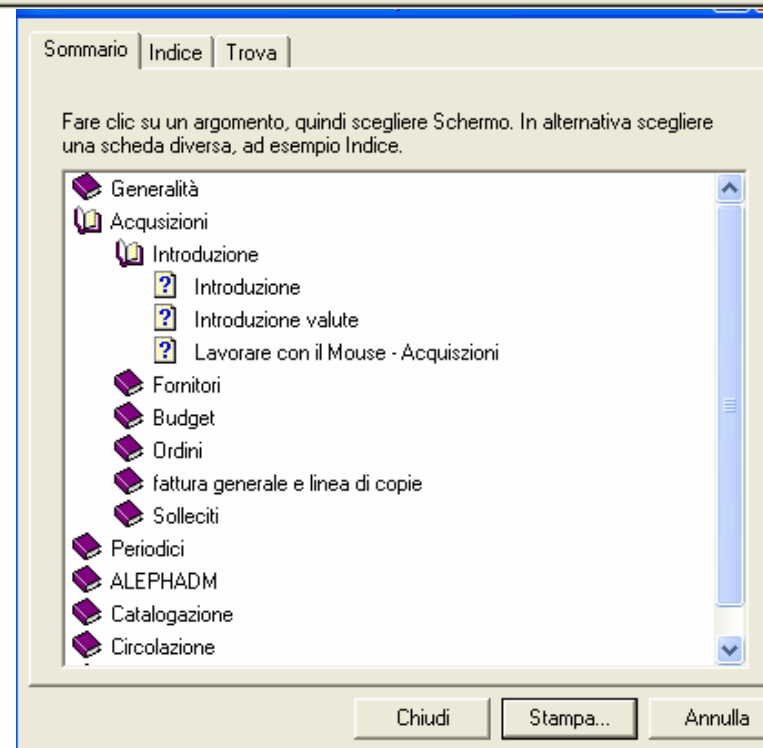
Sommario | Indice | Trova

Fare clic su un argomento, quindi scegliere Schermo. In alternativa scegliere una scheda diversa, ad esempio Indice.

Generalità
Acqusizioni
Introduzione
Introduzione
Introduzione valute
Lavorare con il Mouse - Acquiszioni
Fornitori
Budget
Ordini
fattura generale e linea di copie
Solleciti
Periodici
ALEPHADM
Catalogazione
Circolazione

Chiudi
Stampa...
Annulla